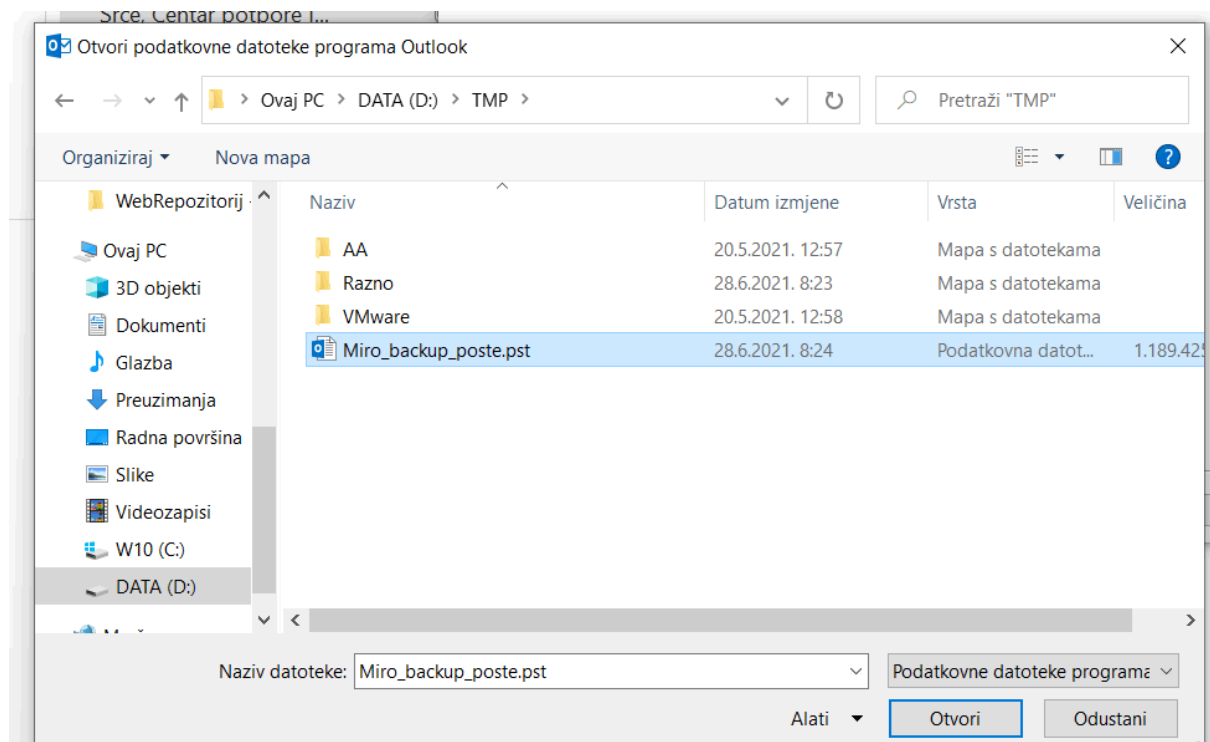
Srce, Centar potpore i...

Otvori podatkovne datoteke programa Outlook

Ovaj PC > DATA (D:) > TMP >

Pretraži "TMP"

Organiziraj ▾ Nova mapa

WebRepozitorij
Ovaj PC
3D objekti
Dokumenti
Glazba
Preuzimanja
Radna površina
Slike
Videozapisi
W10 (C:)
DATA (D:)

| Naziv | Datum izmjene | Vrsta | Veličina |
|---|---|---|---|
| AA | 20.5.2021. 12:57 | Mapa s datotekama | |
| Razno | 28.6.2021. 8:23 | Mapa s datotekama | |
| VMware | 20.5.2021. 12:58 | Mapa s datotekama | |
| Miro_backup_poste.pst | 28.6.2021. 8:24 | Podatkovna datot... | 1.189.42 |

Naziv datoteke: Miro_backup_poste.pst

Podatkovne datoteke programa

Alati ▾

Otvori

Odustani